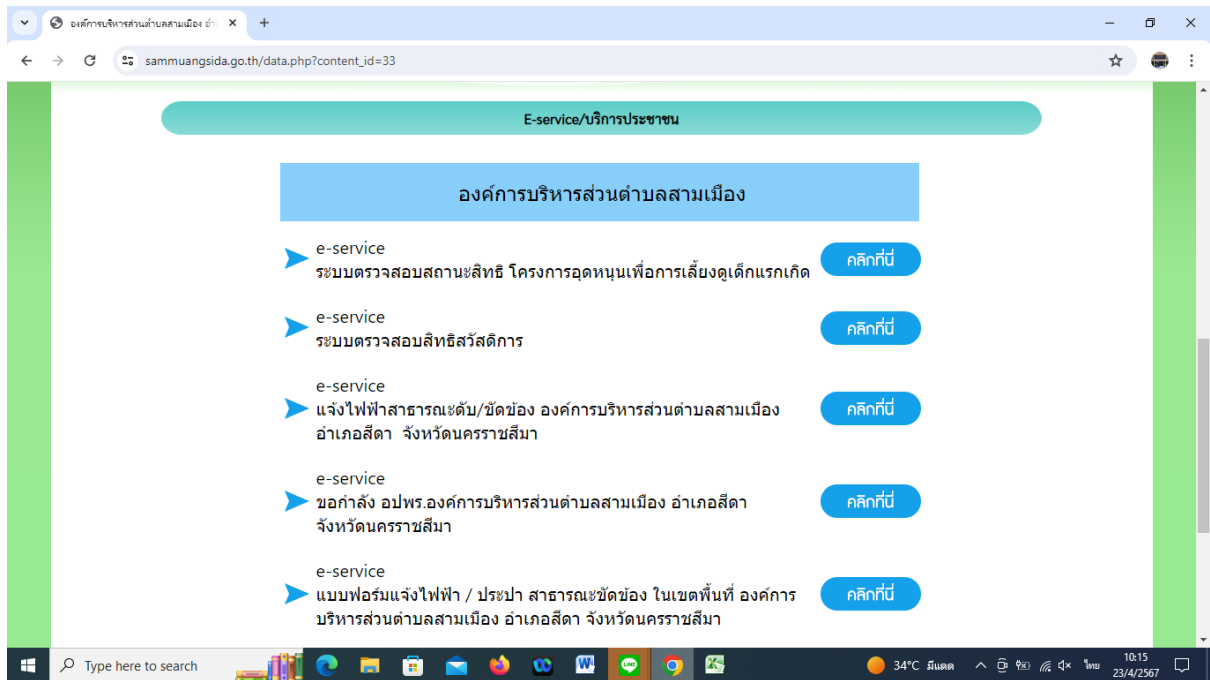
องค์การบริหารส่วนตำบลสามเมือง อำ ×

sammuangsida.go.th/data.php?content_id=33

E-service/บริการประชาชน

องค์การบริหารส่วนตำบลสามเมือง

e-service
ระบบตรวจสอบสถานะสิทธิ โครงการอุดหนุนเพื่อการเลี้ยงดูเด็กแรกเกิด
คลิกที่นี่

e-service
ระบบตรวจสอบสิทธิสวัสดิการ
คลิกที่นี่

e-service
แจ้งไฟฟ้าสาธารณะดับ/ขัดข้อง องค์การบริหารส่วนตำบลสามเมือง อำเภอสีดา จังหวัดนครราชสีมา
คลิกที่นี่

e-service
ขอกำลัง อปพร.องค์การบริหารส่วนตำบลสามเมือง อำเภอสีดา จังหวัดนครราชสีมา
คลิกที่นี่

e-service
แบบฟอร์มแจ้งไฟฟ้า / ประปา สาธารณะขัดข้อง ในเขตพื้นที่ องค์การบริหารส่วนตำบลสามเมือง อำเภอสีดา จังหวัดนครราชสีมา
คลิกที่นี่

Type here to search
34°C มีแดด
ไทย
10:15
23/4/2567